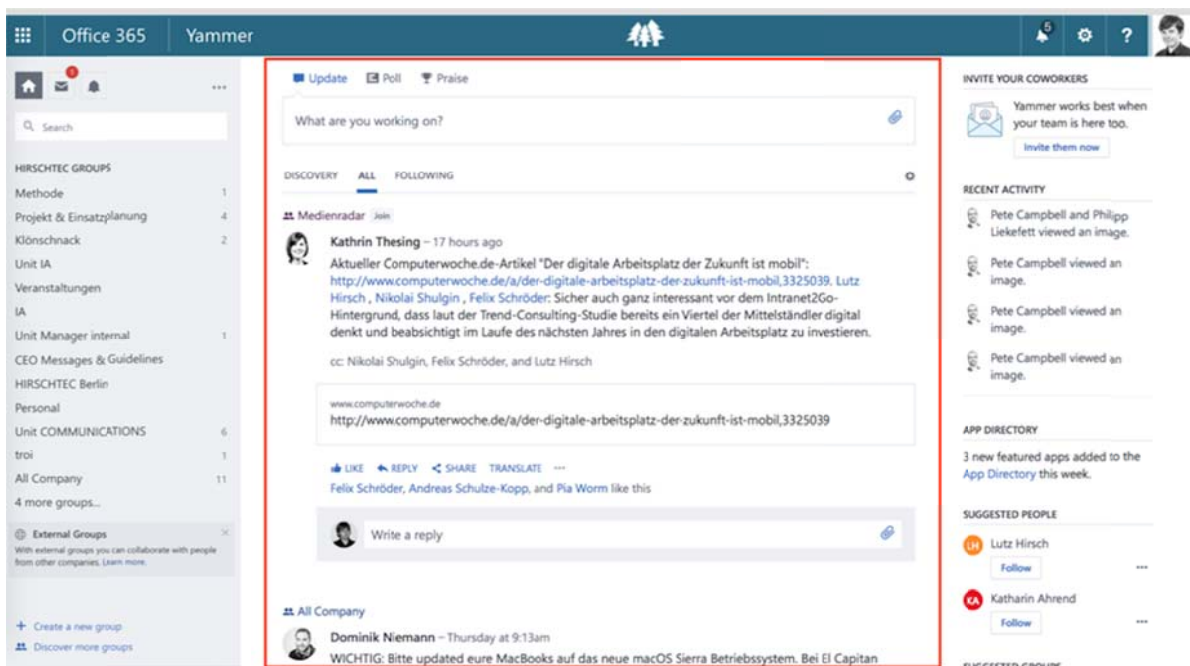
Office 365 Yammer

5

3

Search

HIRSCHTEC GROUPS
Methode 1
Projekt & Einsatzplanung 4
Klönschnack 2
Unit IA
Veranstaltungen
IA
Unit Manager internal 1
CEO Messages & Guidelines
HIRSCHTEC Berlin
Personal
Unit COMMUNICATIONS 6
troi 1
All Company 11
4 more groups...

External Groups
With external groups you can collaborate with people from other companies. Learn more.

+ Create a new group
Discover more groups

Update Poll Praise

What are you working on?

DISCOVERY ALL FOLLOWING

Medienradar Join

Kathrin Thesing – 17 hours ago
Aktueller Computerwoche.de-Artikel "Der digitale Arbeitsplatz der Zukunft ist mobil": http://www.computerwoche.de/a/der-digitale-arbeitsplatz-der-zukunft-ist-mobil,3325039. Lutz Hirsch , Nikolai Shulgin , Felix Schröder: Sicher auch ganz interessant vor dem Intranet2Go-Hintergrund, dass laut der Trend-Consulting-Studie bereits ein Viertel der Mittelständler digital denkt und beabsichtigt im Laufe des nächsten Jahres in den digitalen Arbeitsplatz zu investieren.

cc: Nikolai Shulgin, Felix Schröder, and Lutz Hirsch

www.computerwoche.de
http://www.computerwoche.de/a/der-digitale-arbeitsplatz-der-zukunft-ist-mobil,3325039

LIKE REPLY SHARE TRANSLATE ···
Felix Schröder, Andreas Schulze-Kopp, and Pia Worm like this

Write a reply

All Company

Dominik Niemann – Thursday at 9:13am
WICHTIG: Bitte updated eure MacBooks auf das neue macOS Sierra Betriebssystem. Bei El Capitan

INVITE YOUR COWORKERS
Yammer works best when your team is here too.
Invite them now

RECENT ACTIVITY
Pete Campbell and Philipp Liekefett viewed an image.
Pete Campbell viewed an image.
Pete Campbell viewed an image.
Pete Campbell viewed an image.

APP DIRECTORY
3 new featured apps added to the App Directory this week.

SUGGESTED PEOPLE
LH Lutz Hirsch
Follow ···
KA Katharin Ahrend
Follow ···